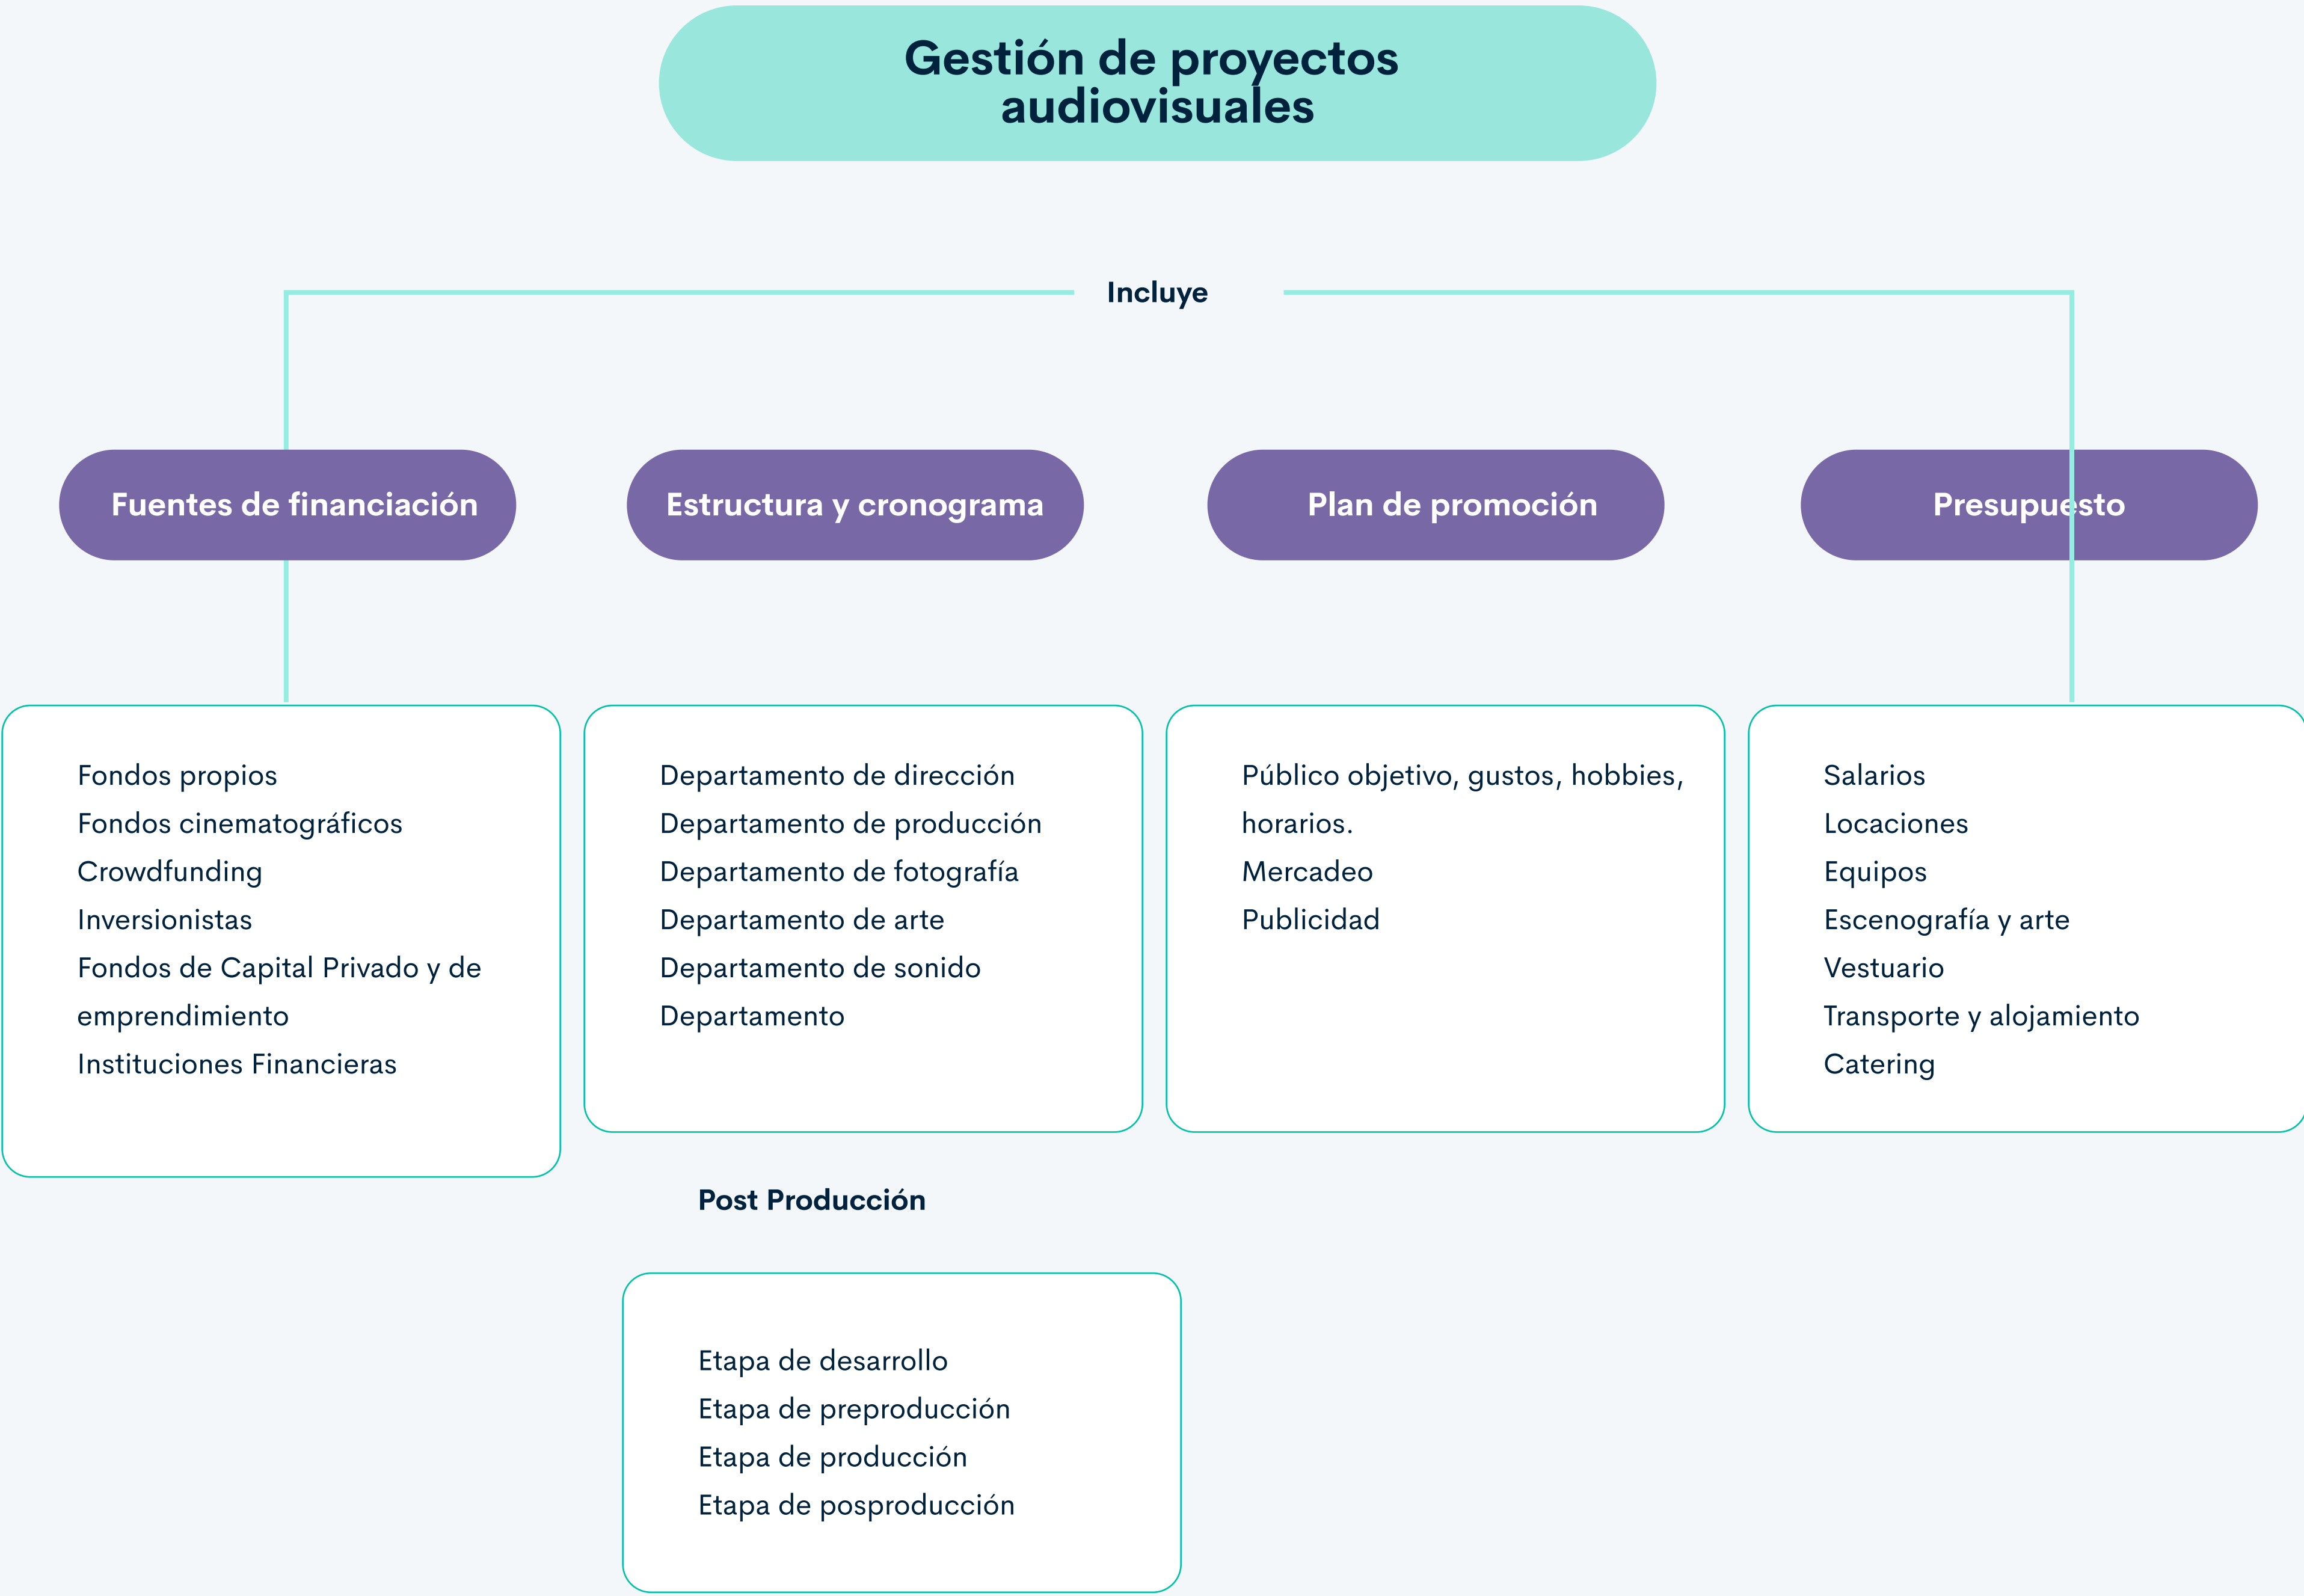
Gestión de proyectos audiovisuales

Incluye

Fuentes de financiación

Estructura y cronograma

Plan de promoción

Presupuesto

Fondos propios
Fondos cinematográficos
Crowdfunding
Inversionistas
Fondos de Capital Privado y de emprendimiento
Instituciones Financieras

Departamento de dirección
Departamento de producción
Departamento de fotografía
Departamento de arte
Departamento de sonido
Departamento

Público objetivo, gustos, hobbies, horarios.
Mercadeo
Publicidad

Salarios
Locaciones
Equipos
Escenografía y arte
Vestuario
Transporte y alojamiento
Catering

Post Producción

Etapa de desarrollo
Etapa de preproducción
Etapa de producción
Etapa de posproducción